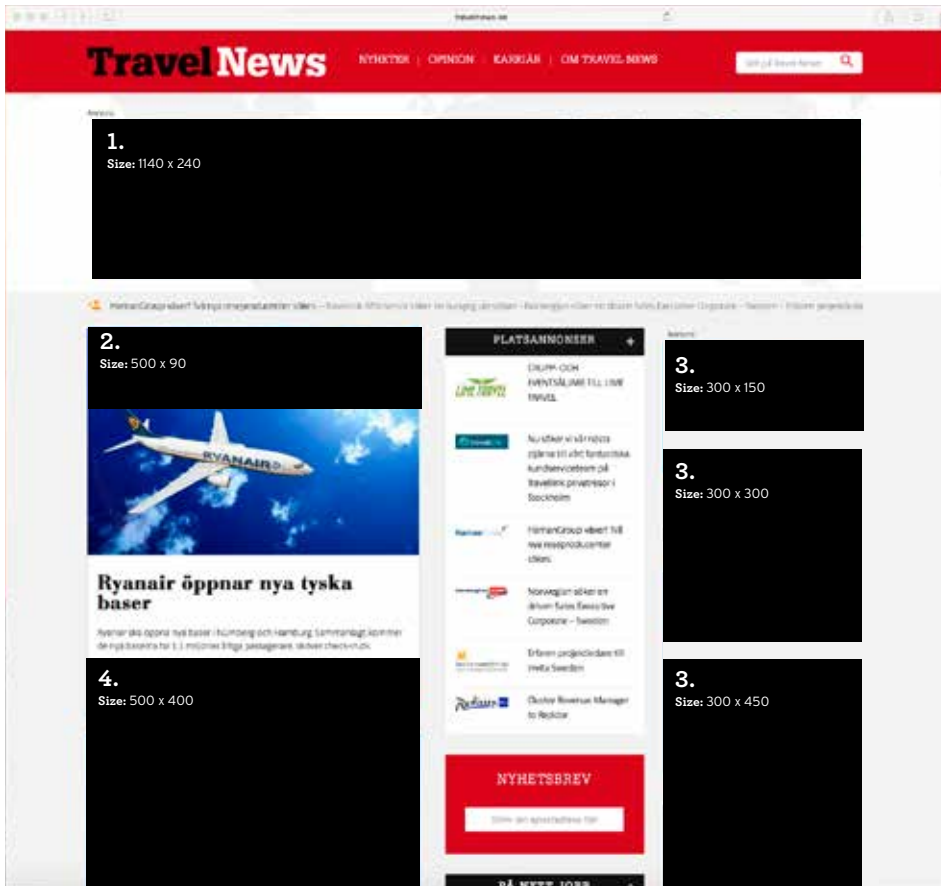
travelnews.se

TravelNews

NYHETER | OPINION | KARRIÄR | OM TRAVEL NEWS

Sök på travel news

Reklam

1.
Size: 1140 x 240

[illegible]

2.
Size: 500 x 90

RYANAIR

Ryanair öppnar nya tyska baser

Ryanair ska öppna nya baser i Nürnberg och Hamburg. Sammanlagt kommer de nya baserna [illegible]

4.
Size: 500 x 400

PLATSANNONSER +

LIVE TRAVEL

GRUPP- OCH EVENTSÄLJARE TILL LIVE TRAVEL

Nu söker vi våra nästa stjärna till vårt fantastiska kundserviceteam på Travellink privatresor i Stockholm

HemenGroup söker! Till ny reseproducent/er sökes

Norwegian söker en driven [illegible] Executive Corporate – Sweden

Erfaren projektledare till Invita Sweden

Radisson

Cluster Revenue Manager to Radisson

NYHETSBREV

Fyll i din epostadress här

PÅ NYTT JOBB

Reklam

3.
Size: 300 x 150

3.
Size: 300 x 300

3.
Size: 300 x 450